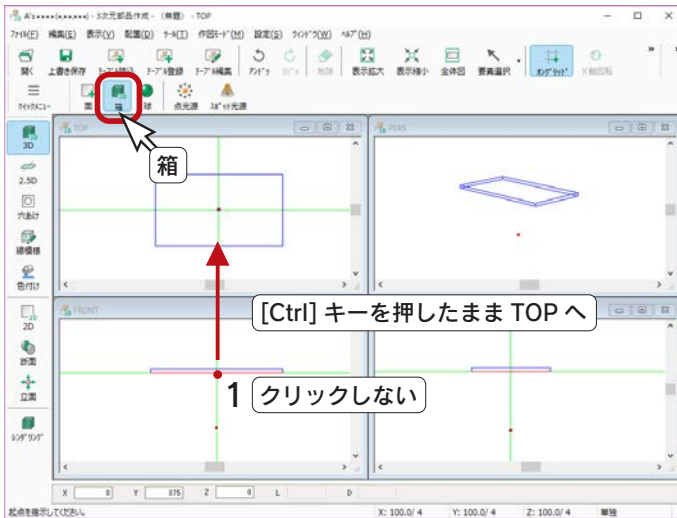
A's■■■■(■.■■.■■■) - 3次元部品作成 - (無題) - TOP

ﾌｧｲﾙ(F) 編集(E) 表示(V) 配置(D) ﾂｰﾙ(T) 作図ﾓｰﾄﾞ(M) 設定(S) ｳｨﾝﾄﾞｳ(W) ﾍﾙﾌﾟ(H)

開く 上書き保存 ﾃｰﾌﾞﾙ読込 ﾃｰﾌﾞﾙ登録 ﾃｰﾌﾞﾙ編集 ｱﾝﾄﾞｩ ﾘﾄﾞｩ 削除 表示拡大 表示縮小 全体図 要素選択 ｵﾝｸﾞﾘｯﾄﾞ X軸回転

ｸｲｯｸﾒﾆｭｰ 面 箱 球 点光源 ｽﾎﾟｯﾄ光源

3D 2.5D 穴あけ 線積掛 色付け 2D 断面 立面 ﾚﾝﾀﾞﾘﾝｸﾞ

TOP PERS FRONT

箱

[Ctrl] キーを押したまま TOP へ

1 クリックしない

X 0 Y 375 Z 0 L D

起点を指示してください。 X: 100.0/ 4 Y: 100.0/ 4 Z: 100.0/ 4 単独